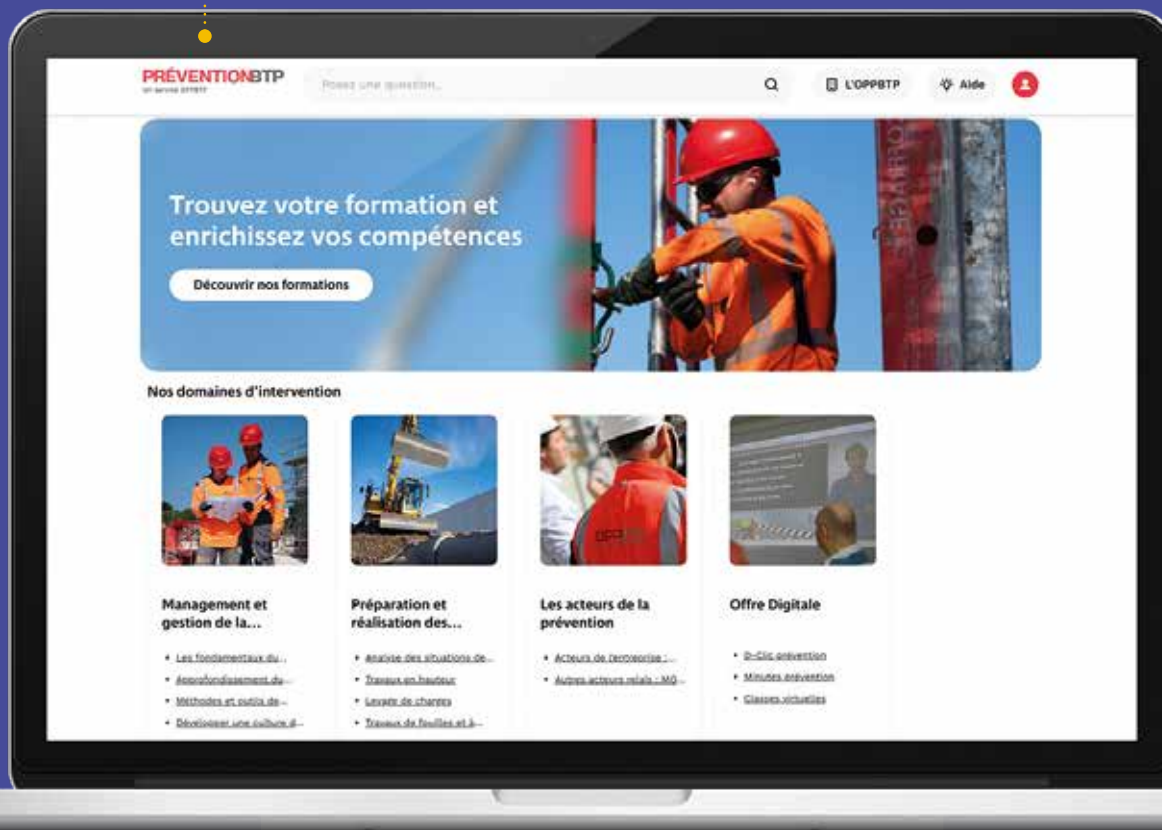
PRÉVENTIONBTP
un service OPPBTP

Posez une question...

L'OPPBTP

Aide

Trouvez votre formation et enrichissez vos compétences

Découvrir nos formations

Nos domaines d'intervention

Management et gestion de la...

• Les fondamentaux du...
• Approfondissement du...
• Méthodes et outils de...
• Développer une culture d...

Préparation et réalisation des...

• Analyse des situations de...
• Travaux en hauteur
• Levage de charges
• Travaux de fouilles et à...

Les acteurs de la prévention

• Acteurs de l'entreprise :...
• Autres acteurs relais - MO...

Offre Digitale

• D-Clic prévention
• Minutes prévention
• Classes virtuelles